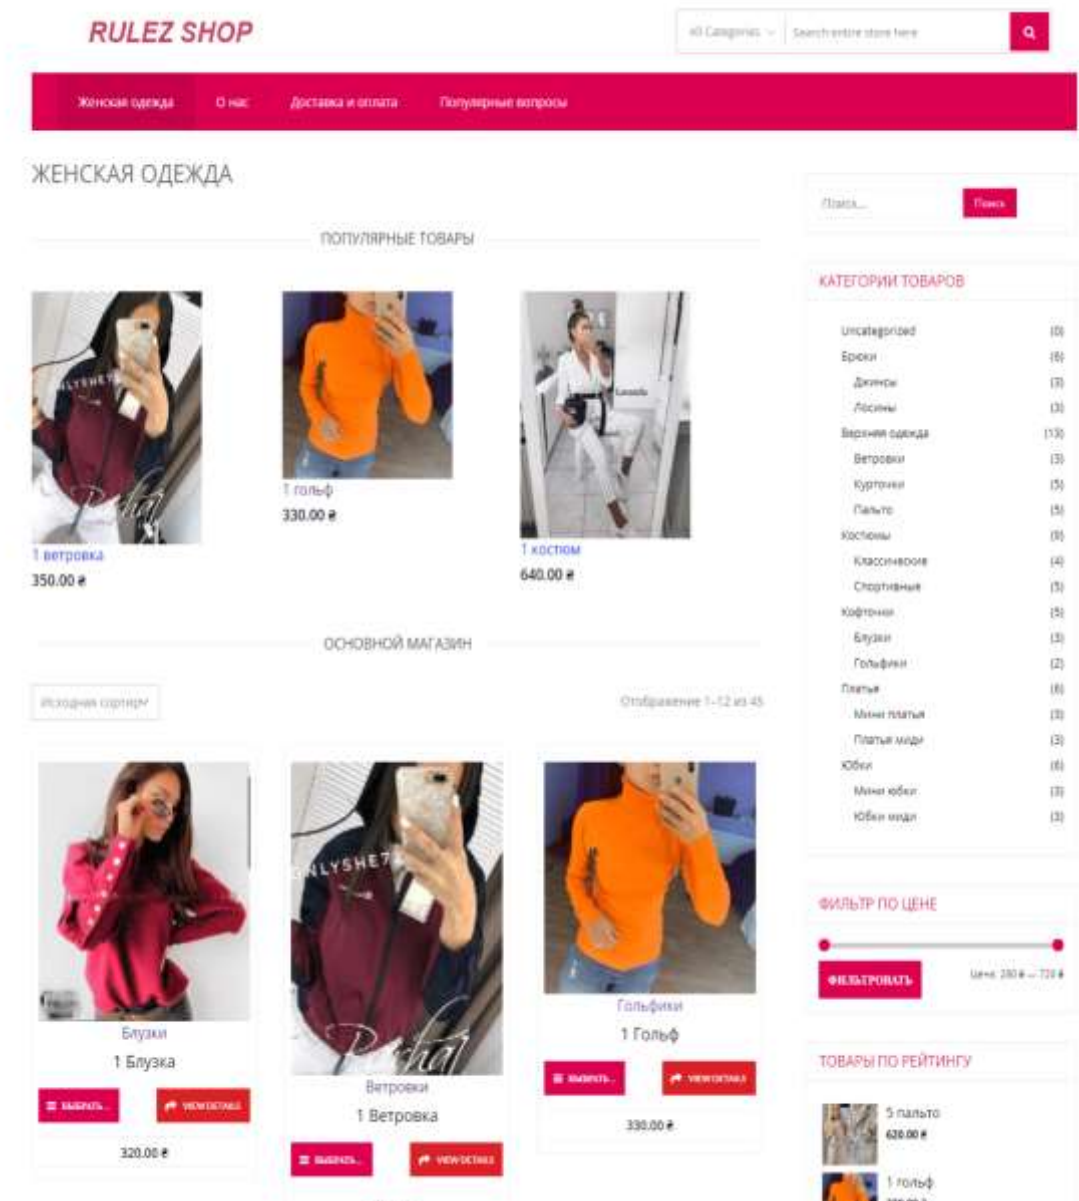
RULEZ SHOP

All Categories

Search entire store here

Женская одежда
О нас
Доставка и оплата
Популярные вопросы

ЖЕНСКАЯ ОДЕЖДА

ПОПУЛЯРНЫЕ ТОВАРЫ

1 ветровка
350.00 ₴

1 гольф
330.00 ₴

1 костюм
640.00 ₴

ОСНОВНОЙ МАГАЗИН

Исходная сортиро

Отображение 1–12 из 45

Блузки
1 Блузка
ВЫБРАТЬ...
VIEW DETAILS
320.00 ₴

Ветровки
1 Ветровка
ВЫБРАТЬ...
VIEW DETAILS

Гольфики
1 Гольф
ВЫБРАТЬ...
VIEW DETAILS
330.00 ₴

Поиск...
Поиск

КАТЕГОРИИ ТОВАРОВ

| Uncategorized | (0) |
|---|---|
| Брюки | (6) |
| Джинсы | (3) |
| Лосины | (3) |
| Верхняя одежда | (13) |
| Ветровки | (3) |
| Курточки | (5) |
| Пальто | (5) |
| Костюмы | (9) |
| Классические | (4) |
| Спортивные | (5) |
| Кофточки | (5) |
| Блузки | (3) |
| Гольфики | (2) |
| Платья | (6) |
| Мини платья | (3) |
| Платья миди | (3) |
| Юбки | (6) |
| Мини юбки | (3) |
| Юбки миди | (3) |

ФИЛЬТР ПО ЦЕНЕ

ФИЛЬТРОВАТЬ

Цена: 280 ₴ — 720 ₴

ТОВАРЫ ПО РЕЙТИНГУ

5 пальто
620.00 ₴

1 гольф
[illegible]